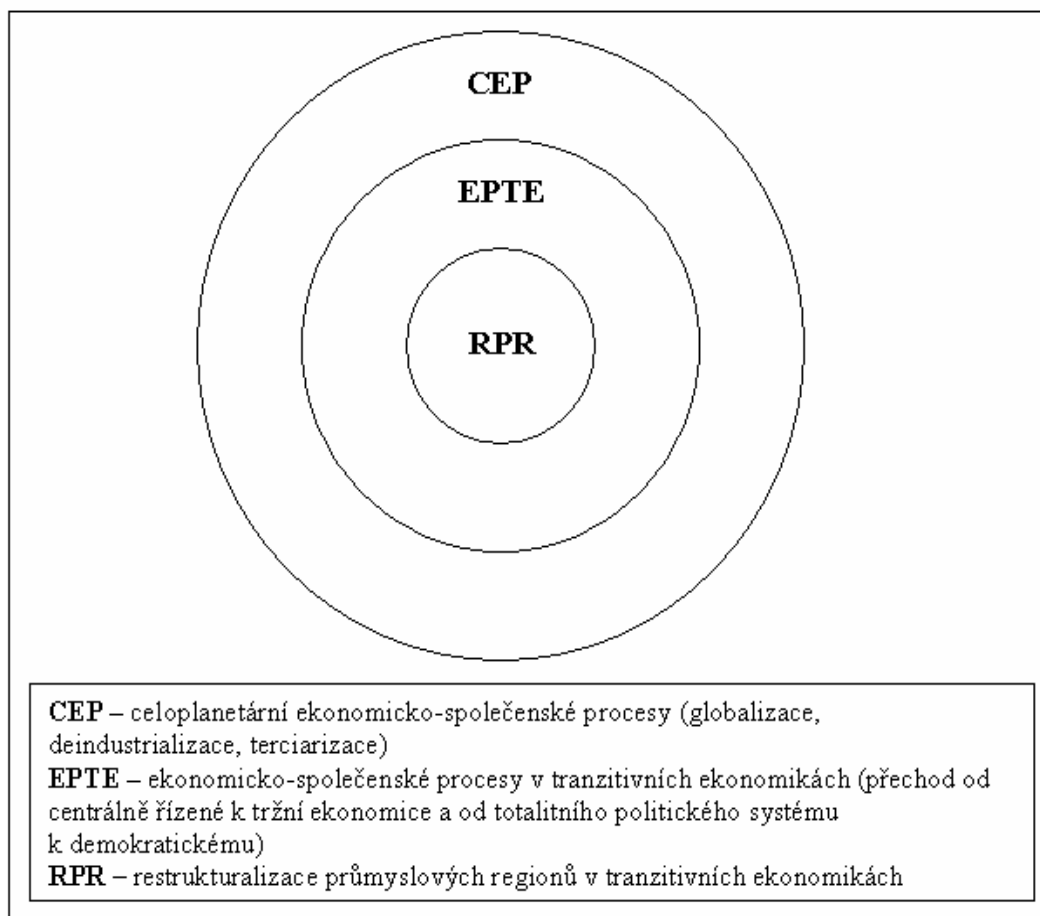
CEP

EPTE

RPR

CEP – celoplanetární ekonomicko-společenské procesy (globalizace, deindustrializace, terciarizace)
EPTE – ekonomicko-společenské procesy v tranzitivních ekonomikách (přechod od centrálně řízené k tržní ekonomice a od totalitního politického systému k demokratickému)
RPR – restrukturalizace průmyslových regionů v tranzitivních ekonomikách